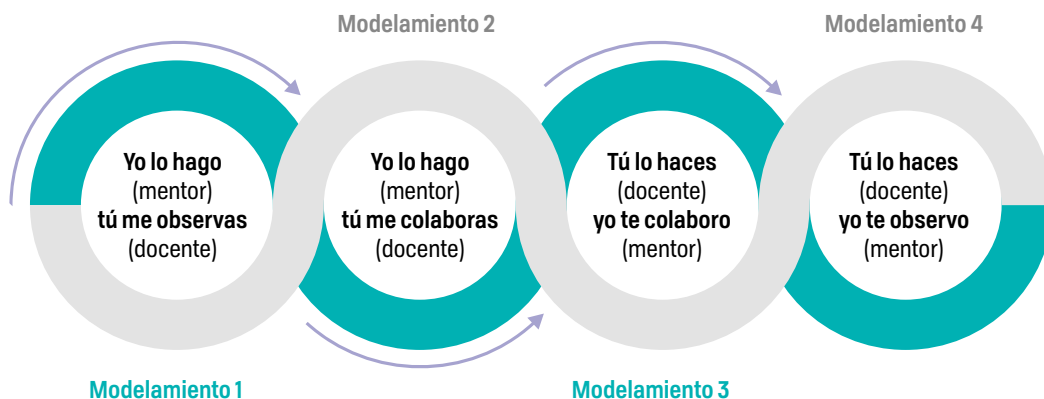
Modelamiento 2

Modelamiento 4

Yo lo hago
(mentor)
tú me observas
(docente)

Yo lo hago
(mentor)
tú me colaboras
(docente)

Tú lo haces
(docente)
yo te colaboro
(mentor)

Tú lo haces
(docente)
yo te observo
(mentor)

Modelamiento 1

Modelamiento 3